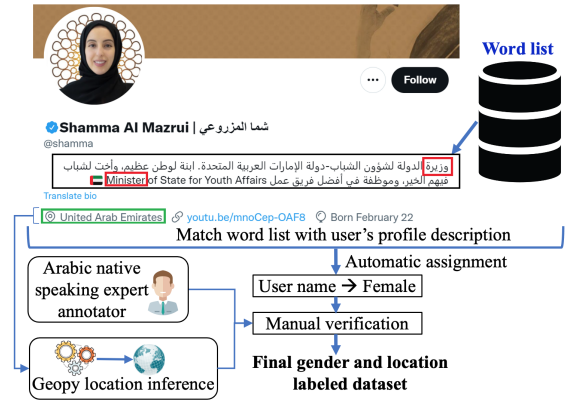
Word list

Follow

Shamma Al Mazrui | شما المزروعي

@shamma

وزيرة الدولة لشؤون الشباب-دولة الإمارات العربية المتحدة. ابنة لوطن عظيم، وأخت لشباب فيهم الخير، وموظفة في أفضل فريق عمل Minister of State for Youth Affairs

Translate bio

United Arab Emirates youtu.be/mnoCep-OAF8 Born February 22

Match word list with user's profile description

Automatic assignment

Arabic native speaking expert annotator

User name → Female

Manual verification

Geopy location inference

Final gender and location labeled dataset